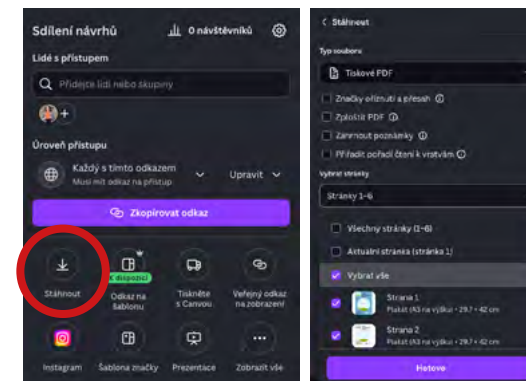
Sdílení návrhů

0 návštěvníků

Lidé s přístupem

Přidejte lidi nebo skupiny

Úroveň přístupu

Každý s tímto odkazem
Musí mít odkaz na přístup

Upravit

Zkopírovat odkaz

Stáhnout

K dispozici

Odkaz na šablonu

Tiskněte s Canvou

Veřejný odkaz na zobrazení

Instagram

Šablona značky

Prezentace

Zobrazit vše

< Stáhnout

Typ souboru

Tiskové PDF

Značky oříznutí a přesah

Zploštit PDF

Zahrnout poznámky

Přiřadit pořadí čtení k vrstvám

Vybrat stránky

Stránky 1–6

Všechny stránky (1–6)

Aktuální stránka (stránka 1)

Vybrat vše

Strana 1
Plakát (A3 na výšku) • 29,7 × 42 cm

Strana 2
Plakát (A3 na výšku) • 29,7 × 42 cm

Hotovo